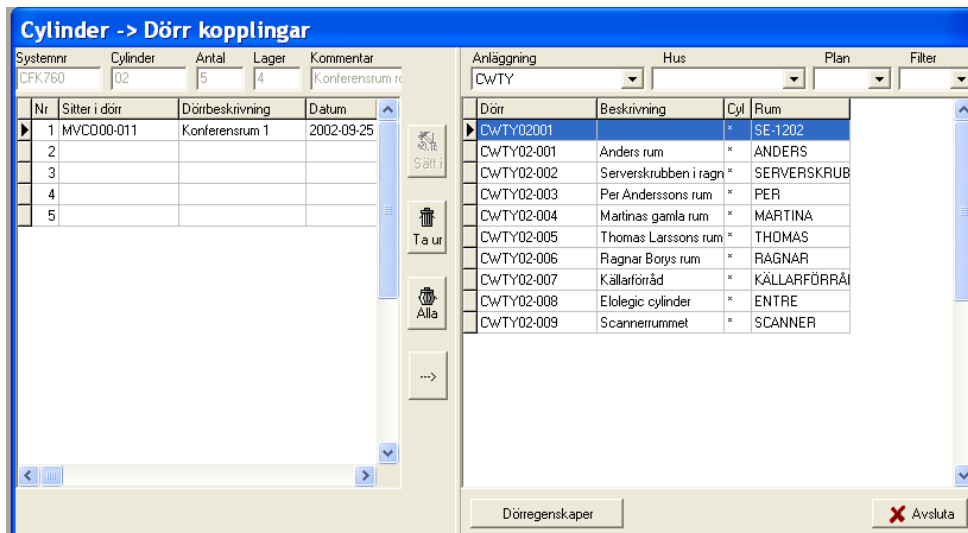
Cylinder -> Dörr kopplingar

Systemnr CFK760
Cylinder 02
Antal 5
Lager 4
Kommentar Konferensrum ro

| Nr | Sitter i dörr | Dörrbeskrivning | Datum |
|---|---|---|---|
| 1 | MVCO00-011 | Konferensrum 1 | 2002-09-25 |
| 2 | | | |
| 3 | | | |
| 4 | | | |
| 5 | | | |

Sätt i
Ta ur
Alla
-->

Anläggning CWTY
Hus
Plan
Filter

| Dörr | Beskrivning | Cyl | Rum |
|---|---|---|---|
| CWTY02001 | | * | SE-1202 |
| CWTY02-001 | Anders rum | * | ANDERS |
| CWTY02-002 | Serverskrubben i ragn | * | SERVERSKRUB |
| CWTY02-003 | Per Anderssons rum | * | PER |
| CWTY02-004 | Martinas gamla rum | * | MARTINA |
| CWTY02-005 | Thomas Larssons rum | * | THOMAS |
| CWTY02-006 | Ragnar Borys rum | * | RAGNAR |
| CWTY02-007 | Källarförråd | * | KÄLLARFÖRRÅI |
| CWTY02-008 | Elolegic cylinder | * | ENTRE |
| CWTY02-009 | Scannerrummet | * | SCANNER |

Dörregenskaper
Avsluta